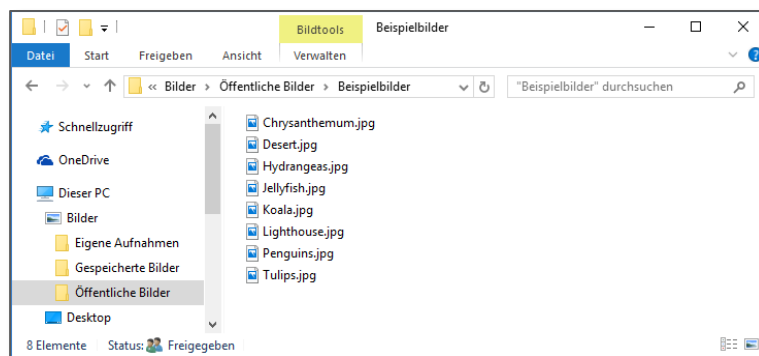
Bildtools Beispielbilder

Datei Start Freigeben Ansicht Verwalten

« Bilder › Öffentliche Bilder › Beispielbilder

"Beispielbilder" durchsuchen

Schnellzugriff
OneDrive
Dieser PC
Bilder
Eigene Aufnahmen
Gespeicherte Bilder
Öffentliche Bilder
Desktop

Chrysanthemum.jpg
Desert.jpg
Hydrangeas.jpg
Jellyfish.jpg
Koala.jpg
Lighthouse.jpg
Penguins.jpg
Tulips.jpg

8 Elemente Status: Freigegeben